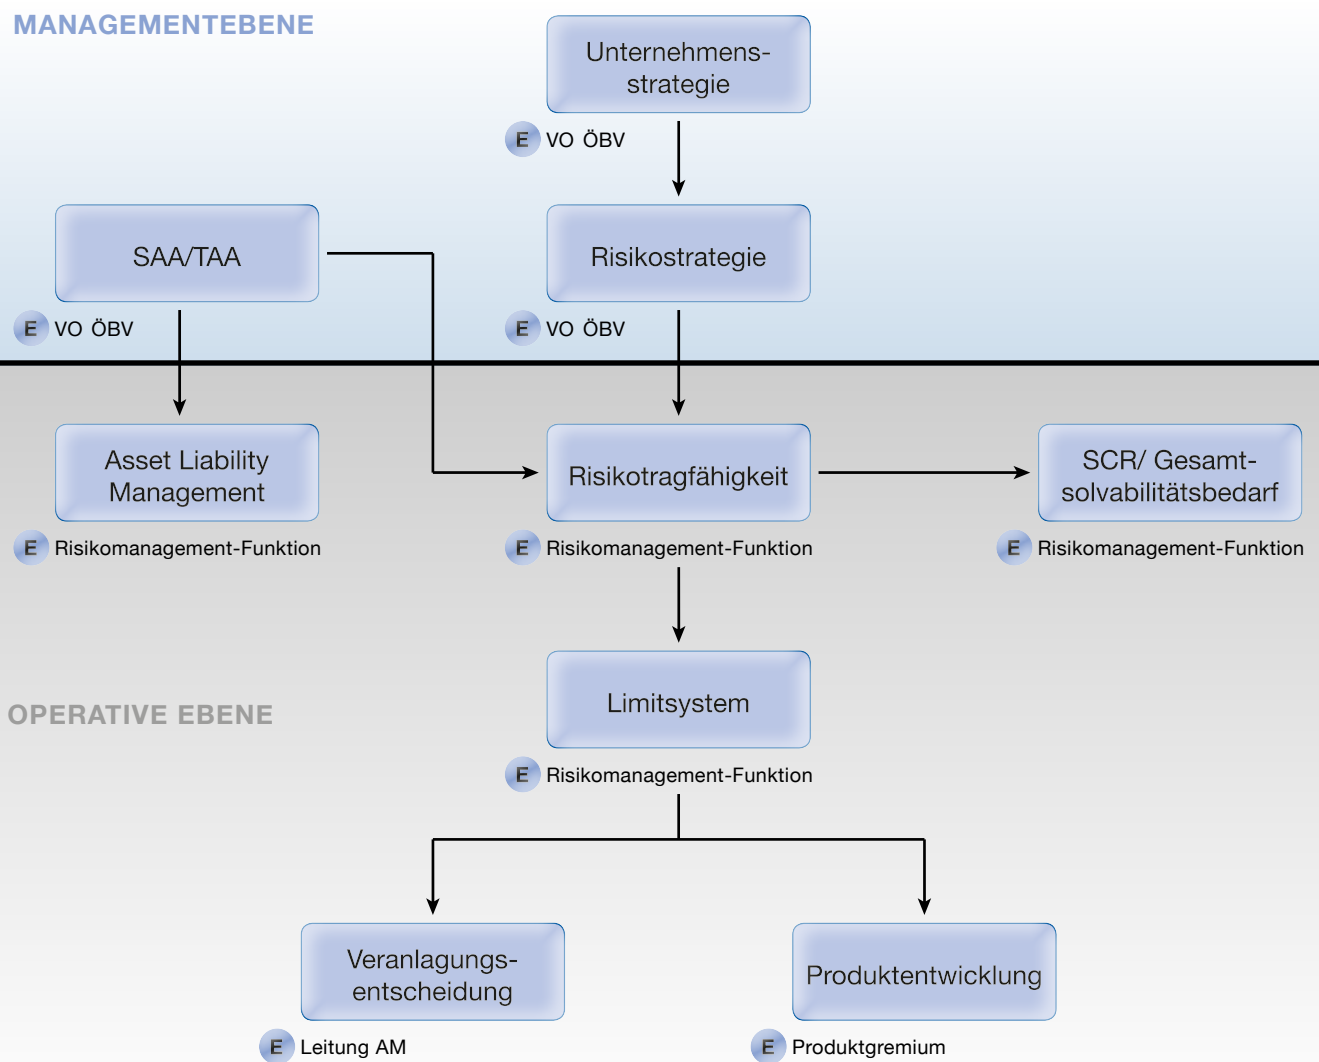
MANAGEMENTEBENE

Unternehmensstrategie

E VO ÖBV

SAA/TAA

Risikostrategie

E VO ÖBV

E VO ÖBV

Asset Liability Management

E Risikomanagement-Funktion

Risikotragfähigkeit

E Risikomanagement-Funktion

SCR/ Gesamtsolvabilitätsbedarf

E Risikomanagement-Funktion

OPERATIVE EBENE

Limitsystem

E Risikomanagement-Funktion

Veranlagungsentscheidung

E Leitung AM

Produktentwicklung

E Produktgremium